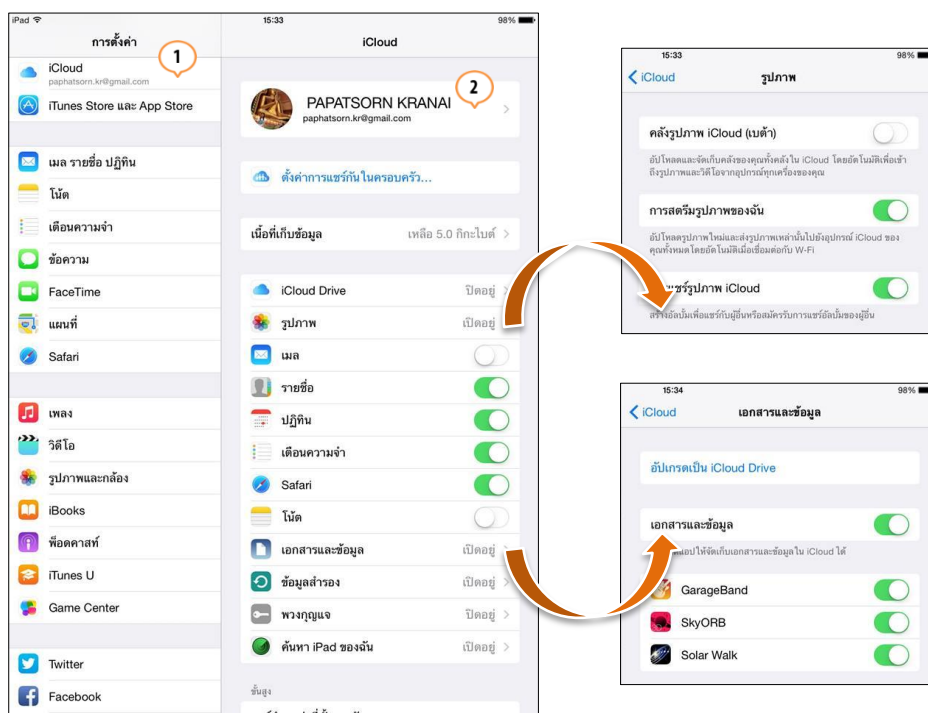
iPad
15:33
98%
การตั้งค่า
1
iCloud
paphatsorn.kr@gmail.com
iTunes Store และ App Store
เมล รายชื่อ ปฏิทิน
โน้ต
เตือนความจำ
ข้อความ
FaceTime
แผนที่
Safari
เพลง
วิดีโอ
รูปภาพและกล้อง
iBooks
พ็อดคาสท์
iTunes U
Game Center
Twitter
Facebook

iCloud
2
PAPATSORN KRANAI
paphatsorn.kr@gmail.com
ตั้งค่าการแชร์กันในครอบครัว...
เนื้อที่เก็บข้อมูล เหลือ 5.0 กิกะไบต์
iCloud Drive ปิดอยู่
รูปภาพ เปิดอยู่
เมล
รายชื่อ
ปฏิทิน
เตือนความจำ
Safari
โน้ต
เอกสารและข้อมูล เปิดอยู่
ข้อมูลสำรอง ปิดอยู่
พวงกุญแจ ปิดอยู่
ค้นหา iPad ของฉัน เปิดอยู่
ขั้นสูง

15:33
98%
iCloud
รูปภาพ
คลังรูปภาพ iCloud (เบต้า)
อัปโหลดและจัดเก็บคลังของคุณทั้งคลังใน iCloud โดยอัตโนมัติเพื่อเข้าถึงรูปภาพและวิดีโอจากอุปกรณ์ทุกเครื่องของคุณ
การสตรีมรูปภาพของฉัน
อัปโหลดรูปภาพใหม่และส่งรูปภาพเหล่านั้นไปยังอุปกรณ์ iCloud ของคุณทั้งหมดโดยอัตโนมัติเมื่อเชื่อมต่อกับ W-Fi
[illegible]แชร์รูปภาพ iCloud
สร้างอัลบั้มเพื่อแชร์กับผู้อื่นหรือสมัครรับการแชร์อัลบั้มของผู้อื่น

15:34
98%
iCloud
เอกสารและข้อมูล
อัปเกรดเป็น iCloud Drive
เอกสารและข้อมูล
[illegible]แอปให้จัดเก็บเอกสารและข้อมูลใน iCloud ได้
GarageBand
SkyORB
Solar Walk